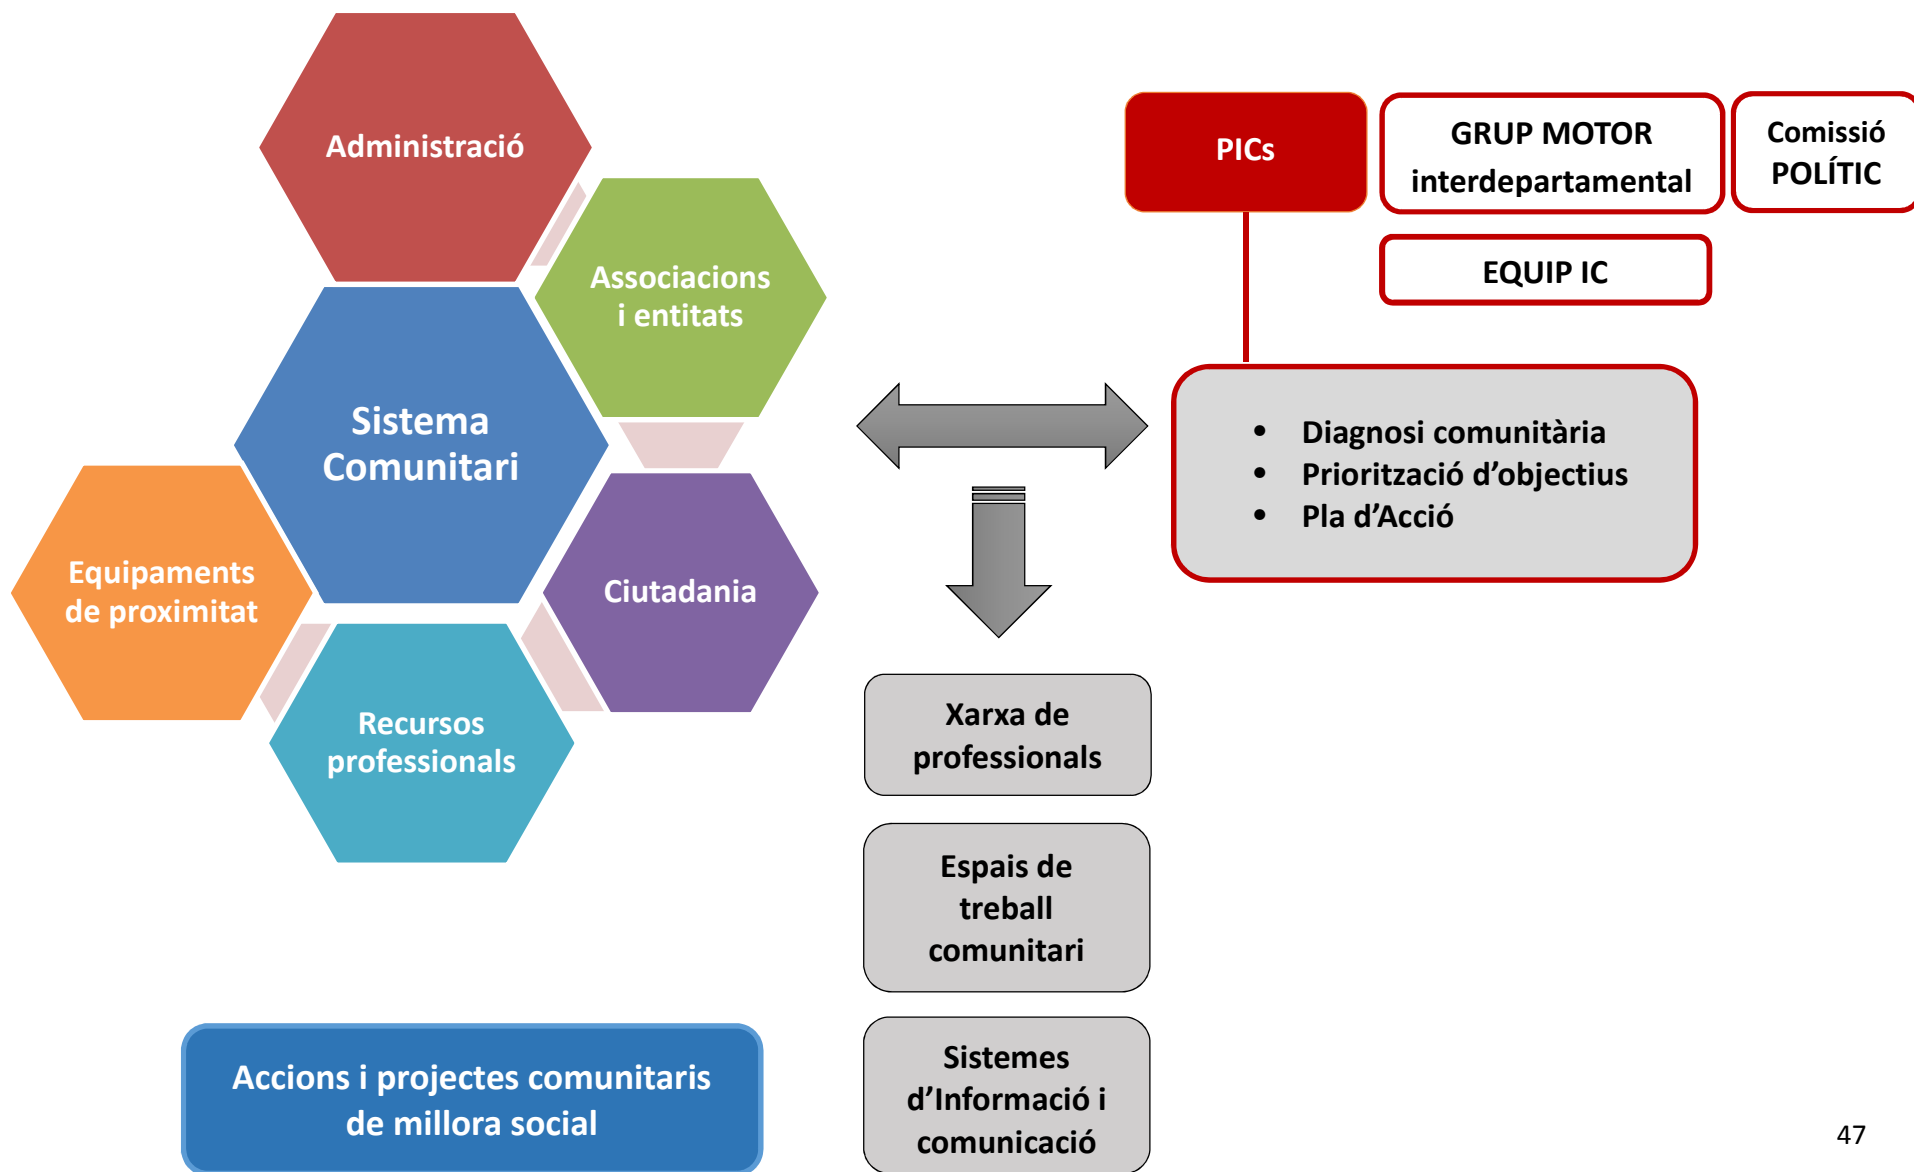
Administració

Associacions i entitats

Sistema Comunitari

Equipaments de proximitat

Ciutadania

Recursos professionals

PICs

GRUP MOTOR interdepartamental

Comissió POLÍTIC

EQUIP IC

- Diagnosi comunitària
- Priorització d'objectius
- Pla d'Acció

Xarxa de professionals

Espais de treball comunitari

Sistemes d'Informació i comunicació

Accions i projectes comunitaris de millora social

47